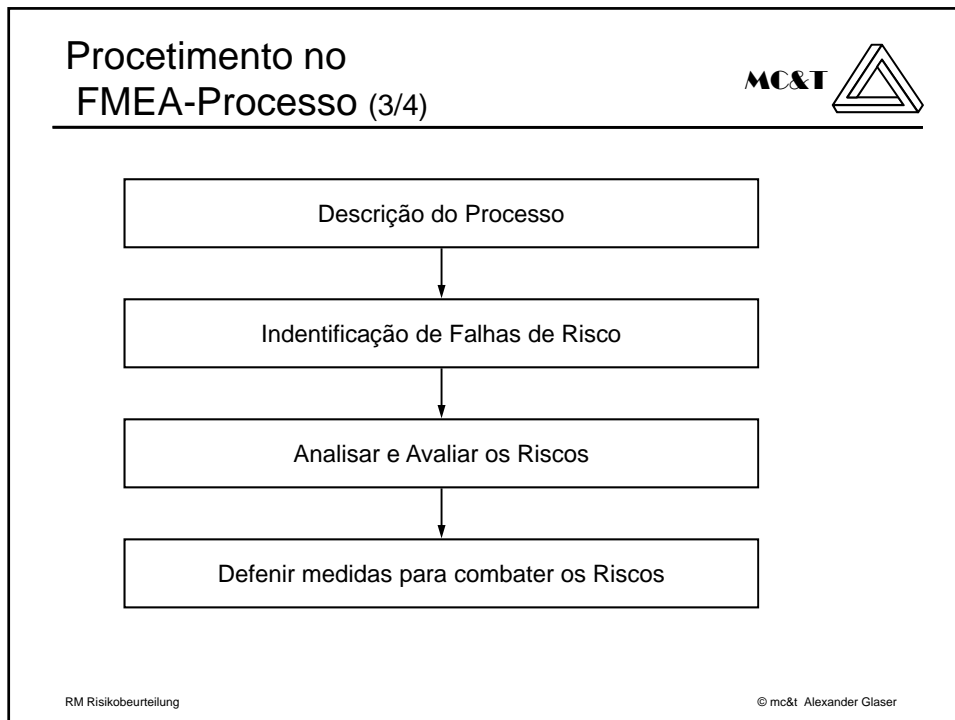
Procetimento no FMEA-Processo (3/4)

MC&T

Descrição do Processo

Indentificação de Falhas de Risco

Analisar e Avaliar os Riscos

Defenir medidas para combater os Riscos

RM Risikobeurteilung

© mc&t Alexander Glaser